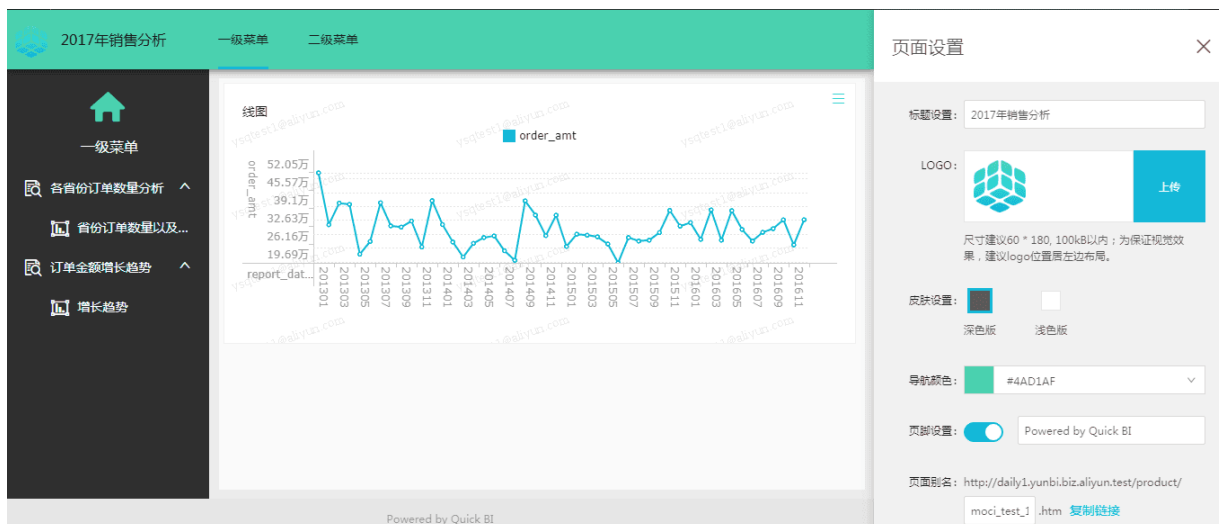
2017年销售分析

一级菜单

二级菜单

一级菜单

各省份订单数量分析

省份订单数量以及...

订单金额增长趋势

增长趋势

线图

order_amt

order_amt

52.05万
45.57万
39.1万
32.63万
26.16万
19.69万

report_dat...

201301
201303
201305
201307
201309
201311
201401
201403
201405
201407
201409
201411
201501
201503
201505
201507
201509
201511
201601
201603
201605
201607
201609
201611

Powered by Quick BI

页面设置

标题设置：2017年销售分析

LOGO：

上传

尺寸建议60 * 180, 100kB以内；为保证视觉效果，建议logo位置居左边布局。

皮肤设置：

深色版

浅色版

导航颜色：#4AD1AF

页脚设置：Powered by Quick BI

页面别名：http://daily1.yunbi.biz.aliyun.test/product/

moci_test_1 .htm 复制链接